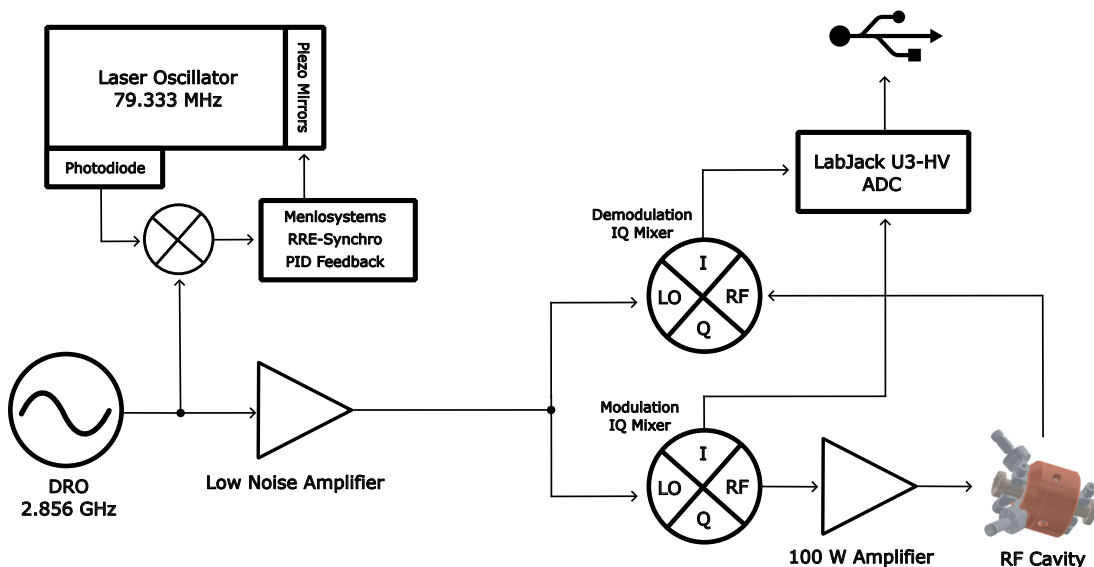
Laser Oscillator
79.333 MHz

Piezo Mirrors

Photodiode

Menlosystems
RRE-Synchro
PID Feedback

LabJack U3-HV
ADC

Demodulation
IQ Mixer

I
LO
RF
Q

Modulation
IQ Mixer

I
LO
RF
Q

DRO
2.856 GHz

Low Noise Amplifier

100 W Amplifier

RF Cavity